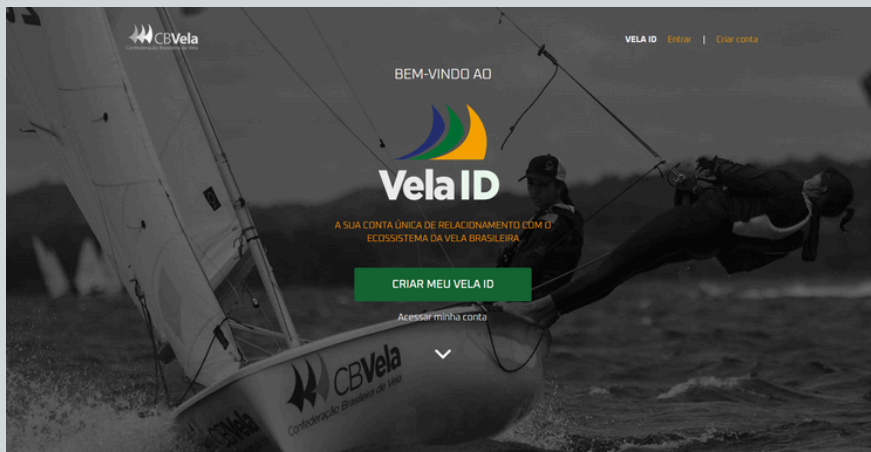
CBVela
Confederação Brasileira de Vela

VELA ID Entrar | Criar conta

BEM-VINDO AO

Vela ID

A SUA CONTA ÚNICA DE RELACIONAMENTO COM O ECOSSISTEMA DA VELA BRASILEIRA

CRIAR MEU VELA ID

Acessar minha conta

CBVela
Confederação Brasileira de Vela

CBVela